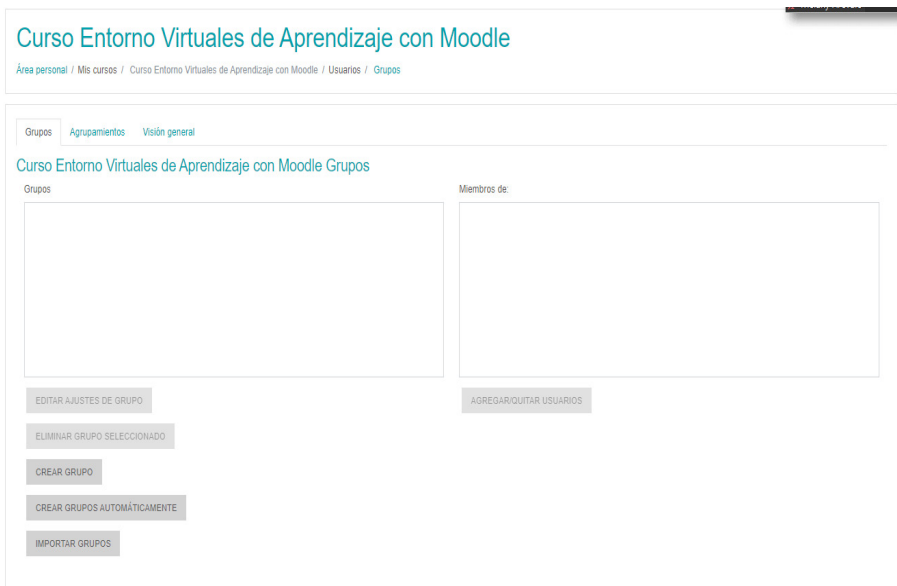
Curso Entorno Virtuales de Aprendizaje con Moodle

Área personal / Mis cursos / Curso Entorno Virtuales de Aprendizaje con Moodle / Usuarios / Grupos

Grupos Agrupamientos Visión general

Curso Entorno Virtuales de Aprendizaje con Moodle Grupos

Grupos

Miembros de:

EDITAR AJUSTES DE GRUPO

AGREGAR/QUITAR USUARIOS

ELIMINAR GRUPO SELECCIONADO

CREAR GRUPO

CREAR GRUPOS AUTOMÁTICAMENTE

IMPORTAR GRUPOS